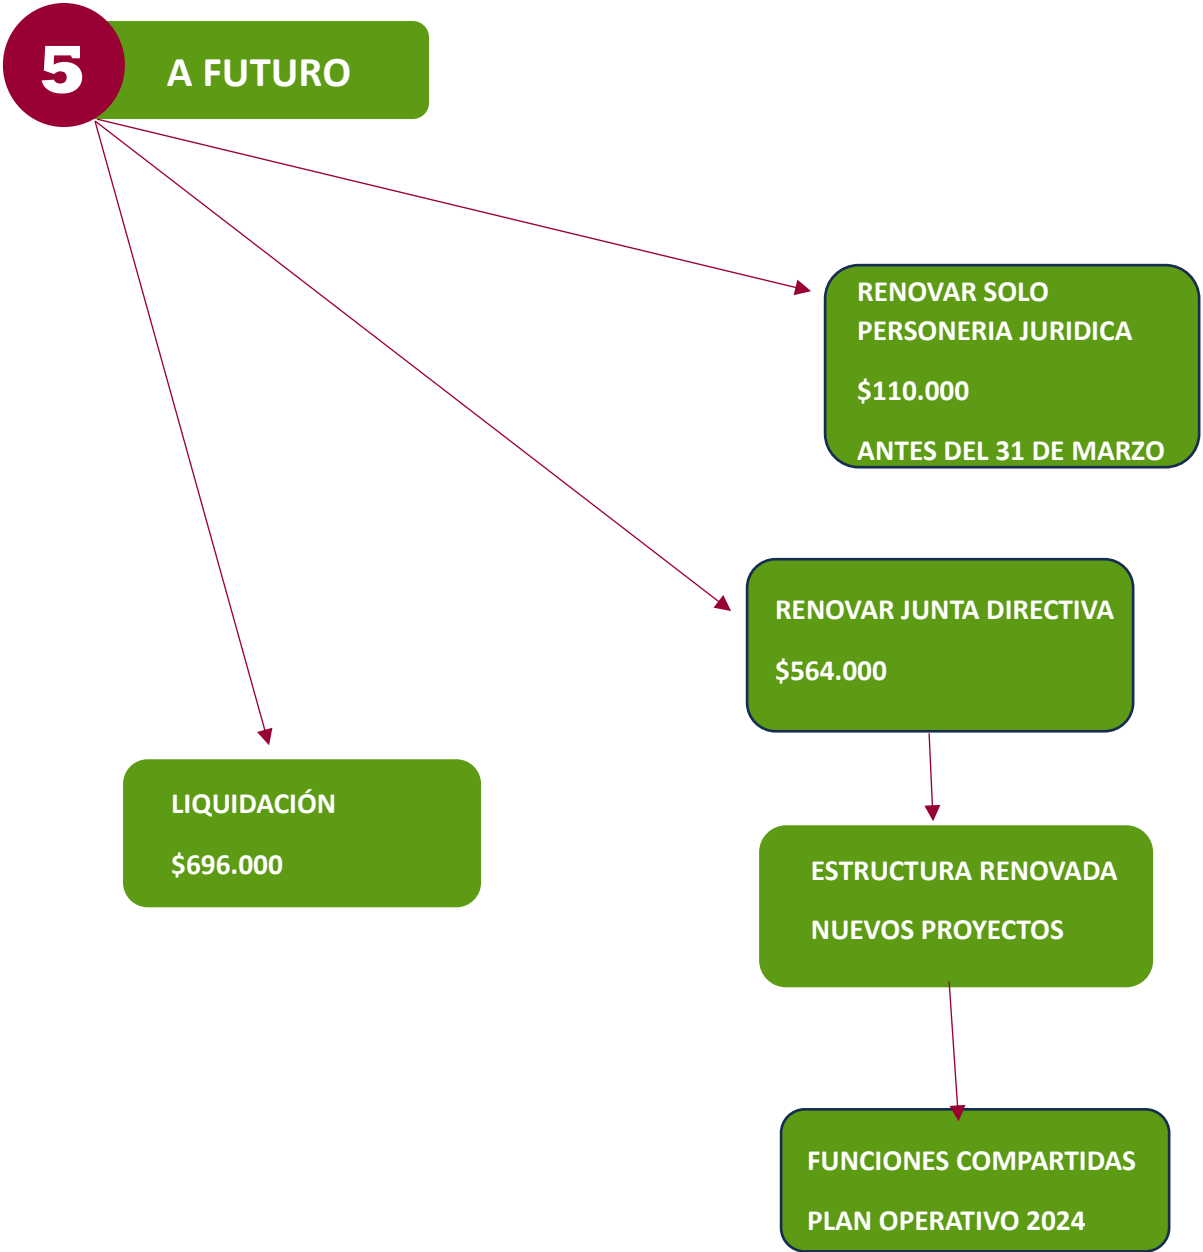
5

A FUTURO

RENOVAR SOLO PERSONERIA JURIDICA

$110.000

ANTES DEL 31 DE MARZO

RENOVAR JUNTA DIRECTIVA

$564.000

LIQUIDACIÓN

$696.000

ESTRUCTURA RENOVADA

NUEVOS PROYECTOS

FUNCIONES COMPARTIDAS

PLAN OPERATIVO 2024